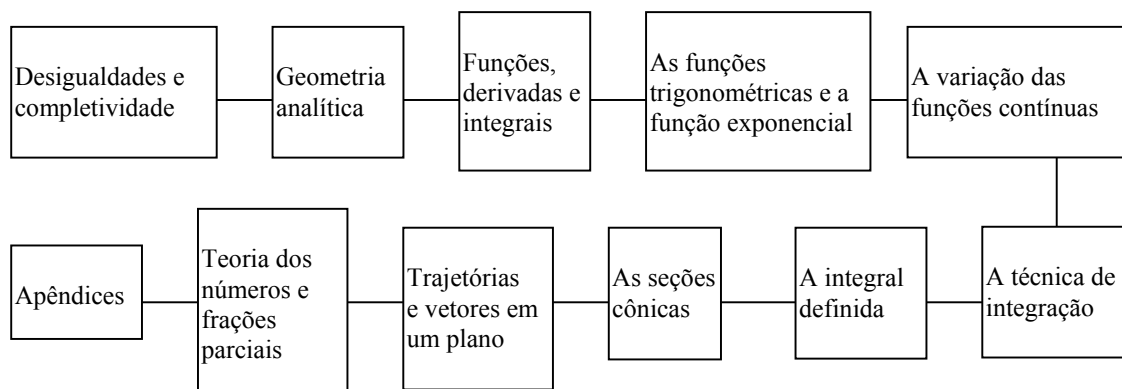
Desigualdades e completividade

Geometria analítica

Funções, derivadas e integrais

As funções trigonométricas e a função exponencial

A variação das funções contínuas

A técnica de integração

A integral definida

As seções cônicas

Trajetórias e vetores em um plano

Teoria dos números e frações parciais

Apêndices